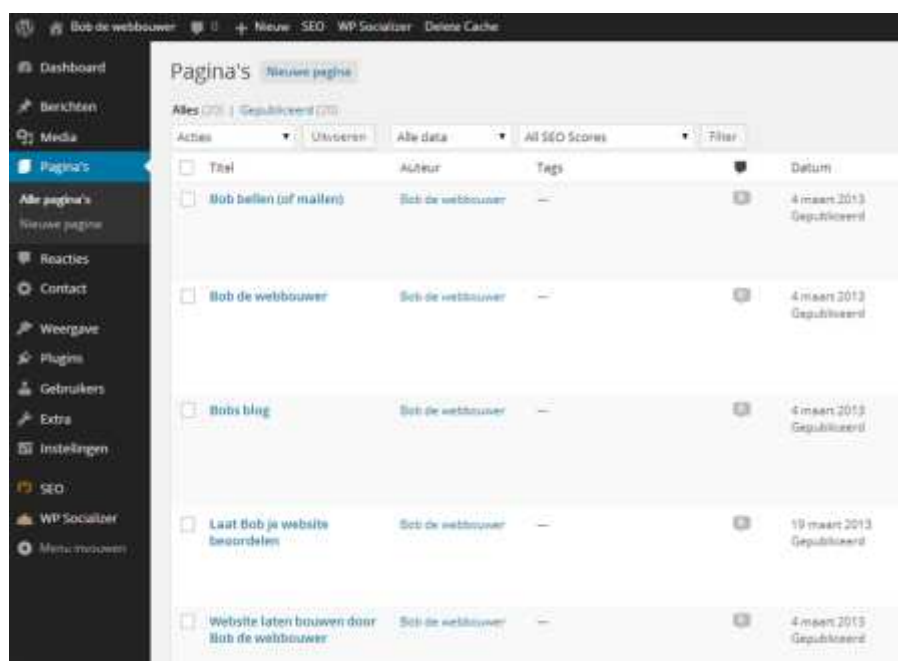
Bob de webbouwer 0 + Nieuw SEO WP Socializer Delete Cache

Dashboard
Berichten
Media
Pagina's
Alle pagina's
Nieuwe pagina
Reacties
Contact
Weergave
Plugins
Gebruikers
Extra
Instellingen
SEO
WP Socializer
Menu invouwen

Pagina's Nieuwe pagina

Alles (20) | Gepubliceerd (20)

Acties ▾ Uitvoeren Alle data ▾ All SEO Scores ▾ Filter

| Titel | Auteur | Tags | | Datum |
|---|---|---|---|---|
| Bob bellen (of mailen) | Bob de webbouwer | — | 0 | 4 maart 2013 Gepubliceerd |
| Bob de webbouwer | Bob de webbouwer | — | 0 | 4 maart 2013 Gepubliceerd |
| Bobs blog | Bob de webbouwer | — | 0 | 4 maart 2013 Gepubliceerd |
| Laat Bob je website beoordelen | Bob de webbouwer | — | 0 | 19 maart 2013 Gepubliceerd |
| Website laten bouwen door Bob de webbouwer | Bob de webbouwer | — | 0 | 4 maart 2013 Gepubliceerd |